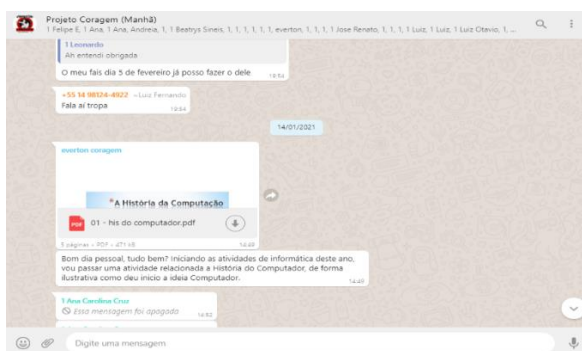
Projeto Coragem (Manhã)
1 Felipe E, 1 Ana, 1 Andreia, 1, 1 Beatrys Sineis, 1, 1, 1, 1, 1, 1, everton, 1, 1, 1, 1 Jose Renato, 1, 1, 1, 1 Luiz, 1 Luiz, 1 Luiz Otavio, 1, ...

1 Leonardo
Ah entendi obrigada

O meu faís dia 5 de fevereiro já posso fazer o dele 10:54

+55 14 98124-4922 ~Luiz Fernando
Fala aí tropa 10:54

14/01/2021

everton coragem

A História da Computação

01 - his do computador.pdf

5 páginas • PDF • 471 kB 14:49

Bom dia pessoal, tudo bem? Iniciando as atividades de informática deste ano, vou passar uma atividade relacionada a História do Computador, de forma ilustrativa como deu inicio a ideia Computador. 14:49

1 Ana Carolina Cruz
Essa mensagem foi apagada 14:52

Digite uma mensagem